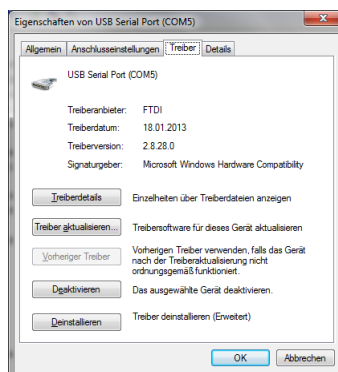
Eigenschaften von USB Serial Port (COM5)

Allgemein | Anschlusseinstellungen | Treiber | Details

USB Serial Port (COM5)

Treiberanbieter: FTDI

Treiberdatum: 18.01.2013

Treiberversion: 2.8.28.0

Signaturgeber: Microsoft Windows Hardware Compatibility

Treiberdetails
Einzelheiten über Treiberdateien anzeigen

Treiber aktualisieren...
Treibersoftware für dieses Gerät aktualisieren

Vorheriger Treiber
Vorherigen Treiber verwenden, falls das Gerät nach der Treiberaktualisierung nicht ordnungsgemäß funktioniert.

Deaktivieren
Das ausgewählte Gerät deaktivieren.

Deinstallieren
Treiber deinstallieren (Erweitert)

OK
Abbrechen